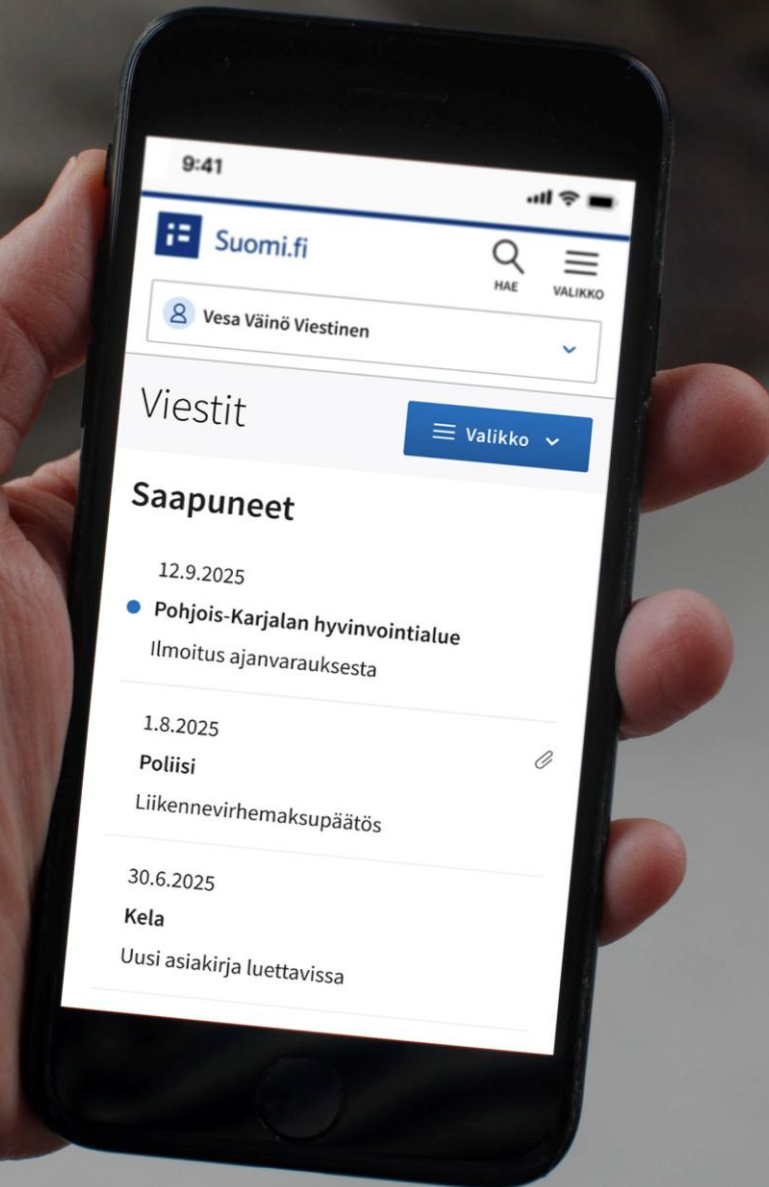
9:41

Suomi.fi

HAE

VALIKKO

Vesa Väinö Viestinen

Viestit

Valikko

Saapuneet

12.9.2025

Pohjois-Karjalan hyvinvointialue

Ilmoitus ajanvarauksesta

1.8.2025

Poliisi

Liikennevirhemaksupäätös

30.6.2025

Kela

Uusi asiakirja luettavissa